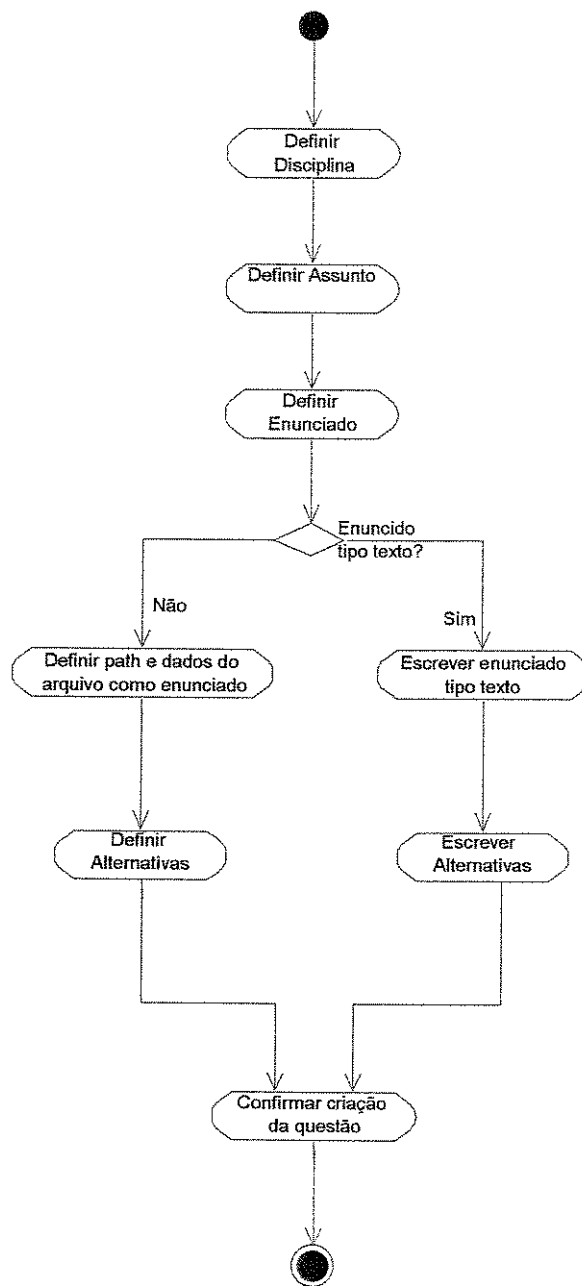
Definir Disciplina

Definir Assunto

Definir Enunciado

Enuncido tipo texto?

Não

Sim

Definir path e dados do arquivo como enunciado

Escrever enunciado tipo texto

Definir Alternativas

Escrever Alternativas

Confirmar criação da questão